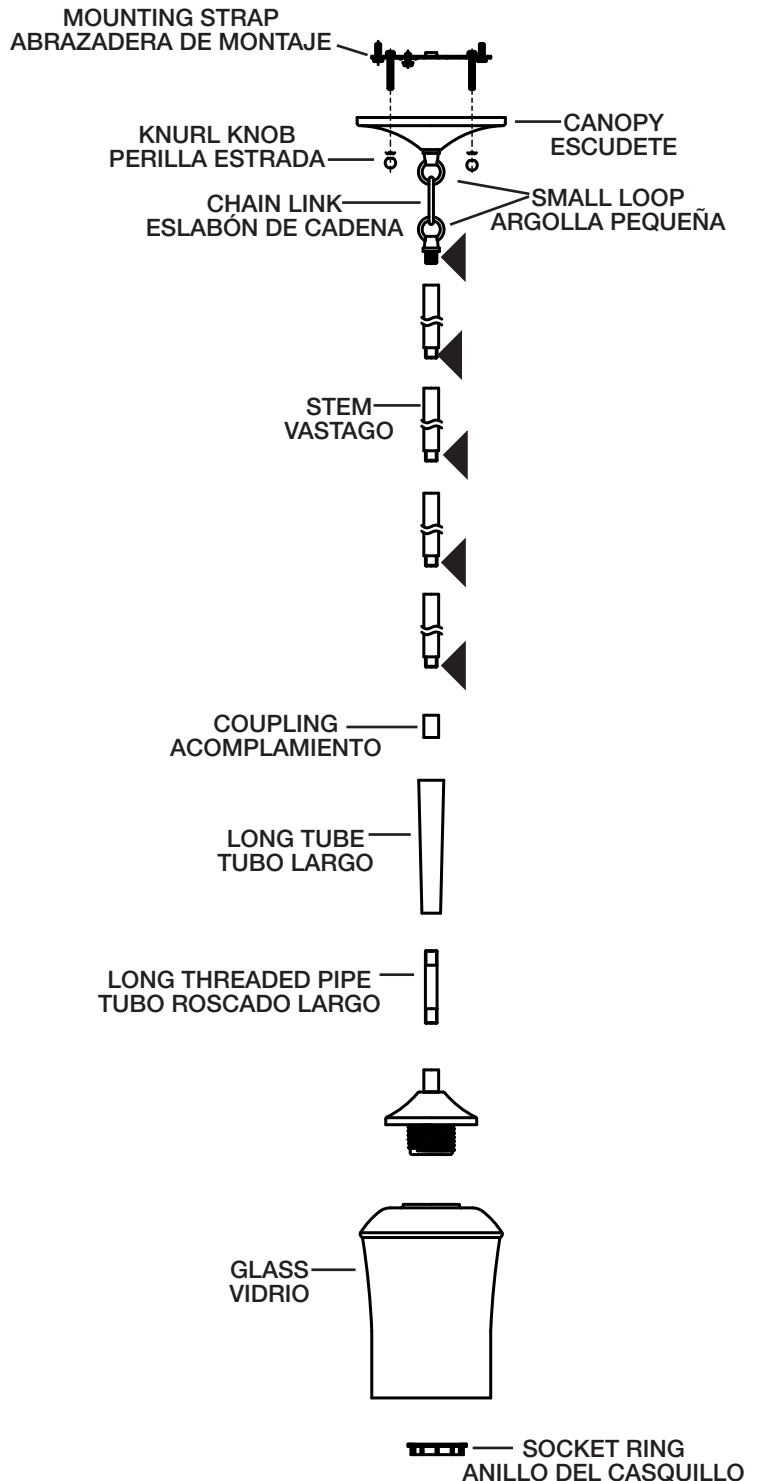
MOUNTING STRAP
ABRAZADERA DE MONTAJE

KNURL KNOB
PERILLA ESTRADA

CANOPY
ESCUDETE

CHAIN LINK
ESLABÓN DE CADENA

SMALL LOOP
ARGOLLA PEQUEÑA

STEM
VASTAGO

COUPLING
ACOMPLAMIENTO

LONG TUBE
TUBO LARGO

LONG THREADED PIPE
TUBO ROSCADO LARGO

GLASS
VIDRIO

SOCKET RING
ANILLO DEL CASQUILLO